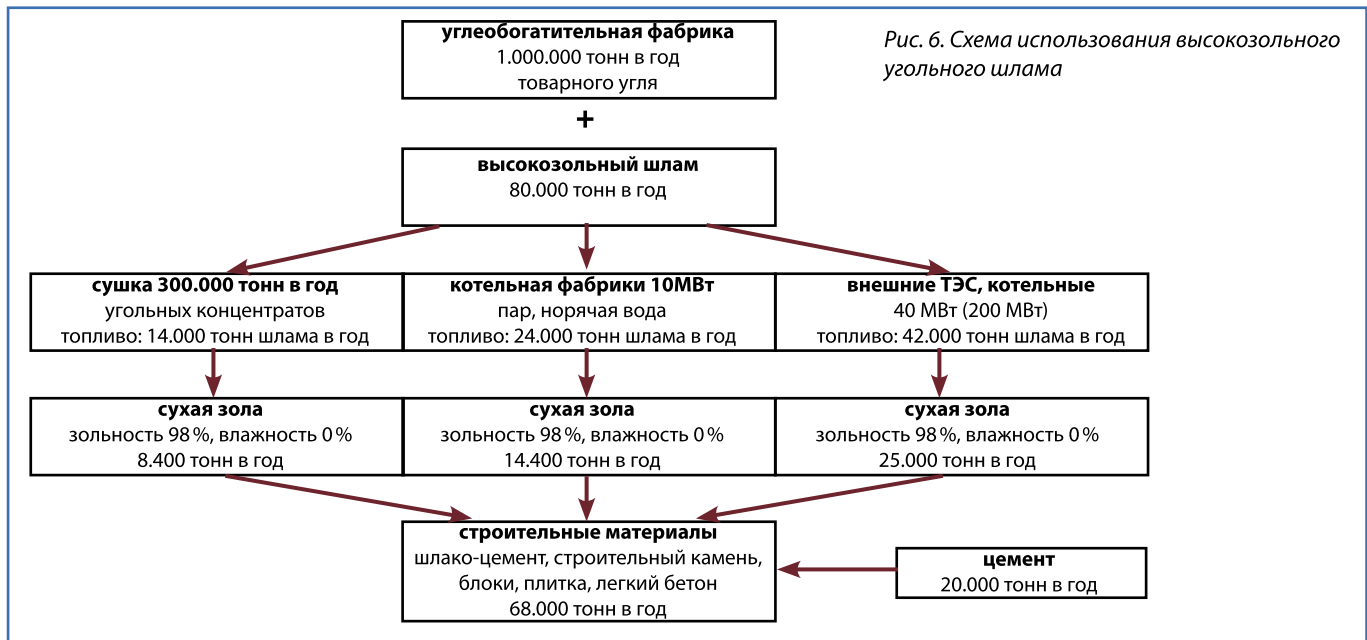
Рис. 6. Схема использования высокозольного угольного шлама

**углеобогатительная фабрика**
1.000.000 тонн в год
товарного угля

+

**высокозольный шлам**
80.000 тонн в год

**сушка 300.000 тонн в год**
угольных концентратов
топливо: 14.000 тонн шлама в год

**котельная фабрики 10МВт**
пар, норячая вода
топливо: 24.000 тонн шлама в год

**внешние ТЭС, котельные**
40 МВт (200 МВт)
топливо: 42.000 тонн шлама в год

**сухая зола**
зольность 98 %, влажность 0 %
8.400 тонн в год

**сухая зола**
зольность 98 %, влажность 0 %
14.400 тонн в год

**сухая зола**
зольность 98 %, влажность 0 %
25.000 тонн в год

**строительные материалы**
шлако-цемент, строительный камень,
блоки, плитка, легкий бетон
68.000 тонн в год

**цемент**
20.000 тонн в год